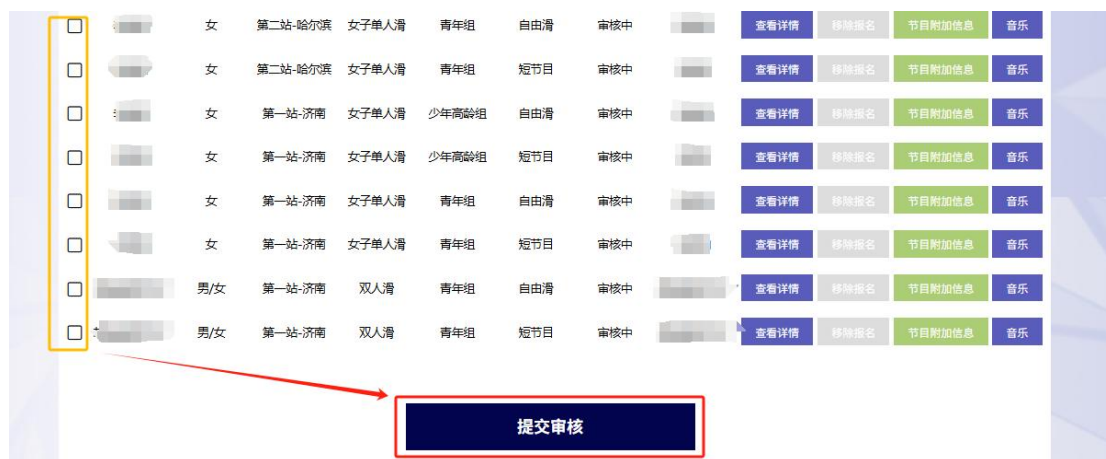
| | | | | | | | | |
|---|---|---|---|---|---|---|---|---|
| ☐ | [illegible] | 女 | 第二站-哈尔滨 | 女子单人滑 | 青年组 | 自由滑 | 审核中 | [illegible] | 查看详情 移除报名 节目附加信息 音乐 |
| ☐ | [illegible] | 女 | 第二站-哈尔滨 | 女子单人滑 | 青年组 | 短节目 | 审核中 | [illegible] | 查看详情 移除报名 节目附加信息 音乐 |
| ☐ | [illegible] | 女 | 第一站-济南 | 女子单人滑 | 少年高龄组 | 自由滑 | 审核中 | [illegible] | 查看详情 移除报名 节目附加信息 音乐 |
| ☐ | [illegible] | 女 | 第一站-济南 | 女子单人滑 | 少年高龄组 | 短节目 | 审核中 | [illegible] | 查看详情 移除报名 节目附加信息 音乐 |
| ☐ | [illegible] | 女 | 第一站-济南 | 女子单人滑 | 青年组 | 自由滑 | 审核中 | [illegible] | 查看详情 移除报名 节目附加信息 音乐 |
| ☐ | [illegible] | 女 | 第一站-济南 | 女子单人滑 | 青年组 | 短节目 | 审核中 | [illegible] | 查看详情 移除报名 节目附加信息 音乐 |
| ☐ | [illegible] | 男/女 | 第一站-济南 | 双人滑 | 青年组 | 自由滑 | 审核中 | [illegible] | 查看详情 移除报名 节目附加信息 音乐 |
| ☐ | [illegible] | 男/女 | 第一站-济南 | 双人滑 | 青年组 | 短节目 | 审核中 | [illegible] | 查看详情 移除报名 节目附加信息 音乐 |

提交审核